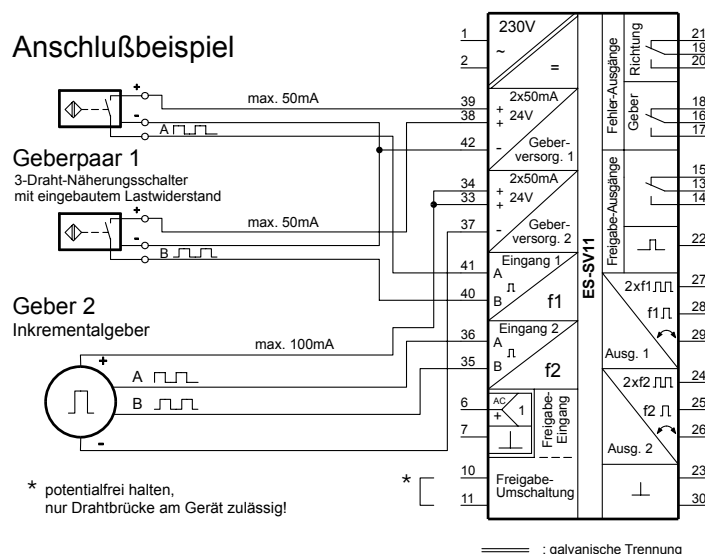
Anschlußbeispiel

Geberpaar 1
3-Draht-Näherungsschalter mit eingebautem Lastwiderstand

Geber 2
Inkrementalgeber

+
-
A
max. 50mA
+
-
B
max. 50mA
+
A
B
-
max. 100mA

* potentialfrei halten, nur Drahtbrücke am Gerät zulässig!

*

1
2
39
38
42
34
33
37
41
40
36
35
6
7
10
11

230V
~
=
2x50mA
+ 24V
+
Geber-
- versorg. 1
2x50mA
+ 24V
+
Geber-
- versorg. 2
Eingang 1
A
B
f1
Eingang 2
A
B
f2
AC
+
1
Freigabe-
Eingang
Freigabe-
Umschaltung

ES-SV11

Fehler-Ausgänge
Richtung
Geber
Freigabe-Ausgänge
2xf1
f1
Ausg. 1
2xf2
f2
Ausg. 2

21
19
20
18
16
17
15
13
14
22
27
28
29
24
25
26
23
30

: galvanische Trennung